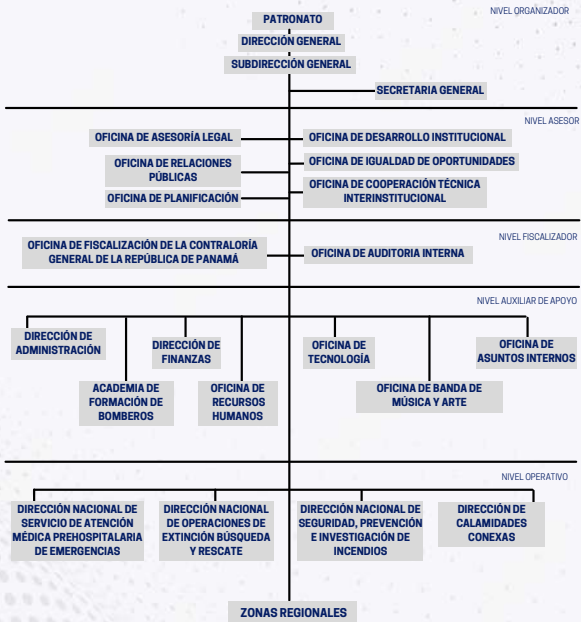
NIVEL ORGANIZADOR

PATRONATO

DIRECCIÓN GENERAL

SUBDIRECCIÓN GENERAL

SECRETARIA GENERAL

NIVEL ASESOR

OFICINA DE ASESORÍA LEGAL

OFICINA DE DESARROLLO INSTITUCIONAL

OFICINA DE RELACIONES PÚBLICAS

OFICINA DE IGUALDAD DE OPORTUNIDADES

OFICINA DE PLANIFICACIÓN

OFICINA DE COOPERACIÓN TÉCNICA INTERINSTITUCIONAL

NIVEL FISCALIZADOR

OFICINA DE FISCALIZACIÓN DE LA CONTRALORÍA GENERAL DE LA REPÚBLICA DE PANAMÁ

OFICINA DE AUDITORIA INTERNA

NIVEL AUXILIAR DE APOYO

DIRECCIÓN DE ADMINISTRACIÓN

DIRECCIÓN DE FINANZAS

OFICINA DE TECNOLOGÍA

OFICINA DE ASUNTOS INTERNOS

ACADEMIA DE FORMACIÓN DE BOMBEROS

OFICINA DE RECURSOS HUMANOS

OFICINA DE BANDA DE MÚSICA Y ARTE

NIVEL OPERATIVO

DIRECCIÓN NACIONAL DE SERVICIO DE ATENCIÓN MÉDICA PREHOSPITALARIA DE EMERGENCIAS

DIRECCIÓN NACIONAL DE OPERACIONES DE EXTINCIÓN BÚSQUEDA Y RESCATE

DIRECCIÓN NACIONAL DE SEGURIDAD, PREVENCIÓN E INVESTIGACIÓN DE INCENDIOS

DIRECCIÓN DE CALAMIDADES CONEXAS

ZONAS REGIONALES